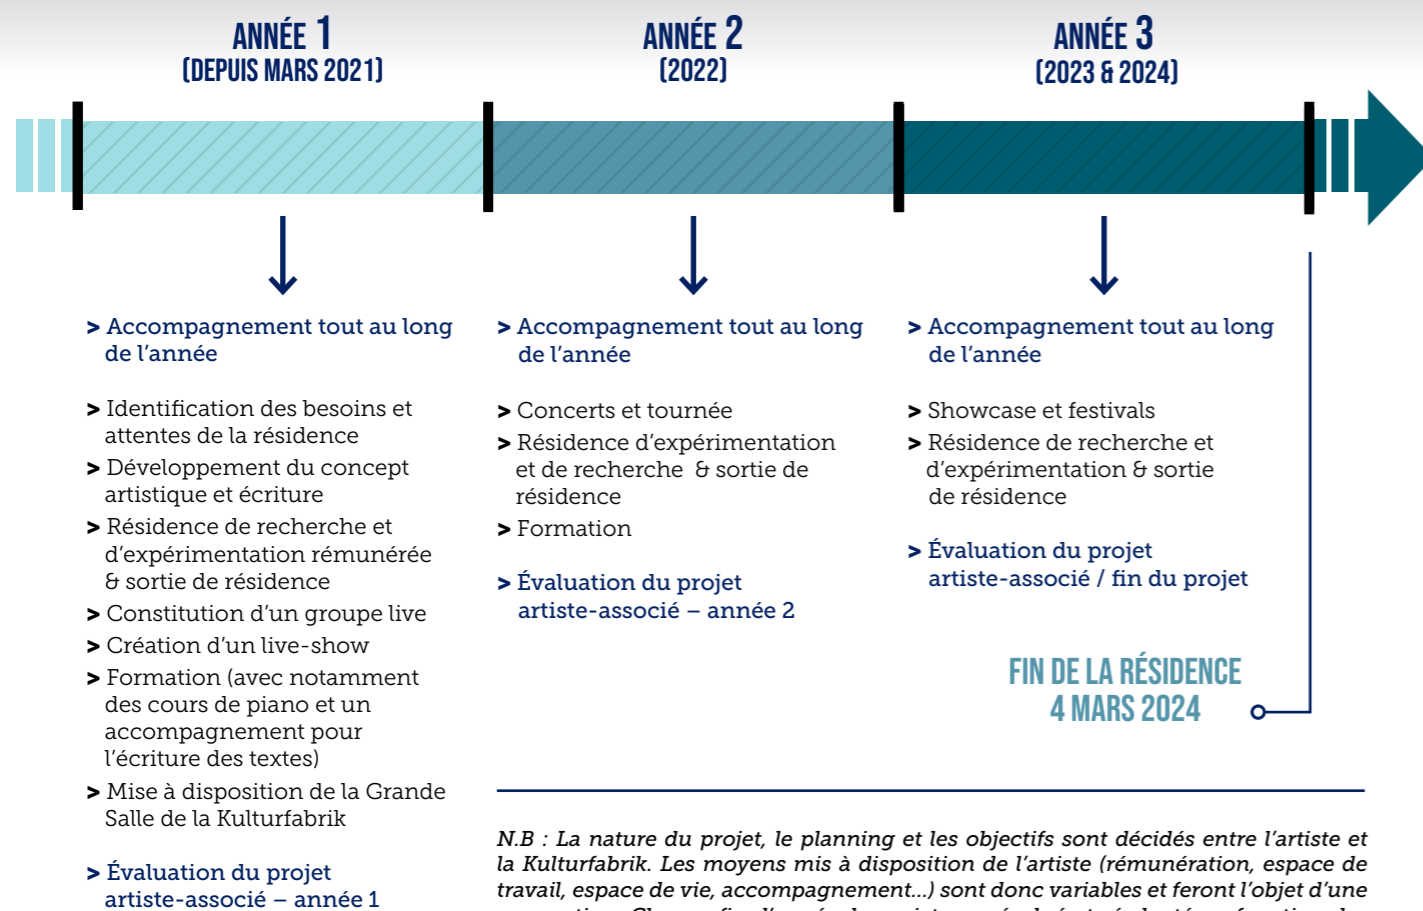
ANNÉE 1
(DEPUIS MARS 2021)

ANNÉE 2
(2022)

ANNÉE 3
(2023 & 2024)

> Accompagnement tout au long de l'année

> Identification des besoins et attentes de la résidence
> Développement du concept artistique et écriture
> Résidence de recherche et d'expérimentation rémunérée & sortie de résidence
> Constitution d'un groupe live
> Création d'un live-show
> Formation (avec notamment des cours de piano et un accompagnement pour l'écriture des textes)
> Mise à disposition de la Grande Salle de la Kulturfabrik

> Évaluation du projet artiste-associé – année 1

> Accompagnement tout au long de l'année

> Concerts et tournée
> Résidence d'expérimentation et de recherche & sortie de résidence
> Formation

> Évaluation du projet artiste-associé – année 2

> Accompagnement tout au long de l'année

> Showcase et festivals
> Résidence de recherche et d'expérimentation & sortie de résidence

> Évaluation du projet artiste-associé / fin du projet

FIN DE LA RÉSIDENCE
4 MARS 2024

N.B : La nature du projet, le planning et les objectifs sont décidés entre l'artiste et la Kulturfabrik. Les moyens mis à disposition de l'artiste (rémunération, espace de travail, espace de vie, accompagnement...) sont donc variables et feront l'objet d'une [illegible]